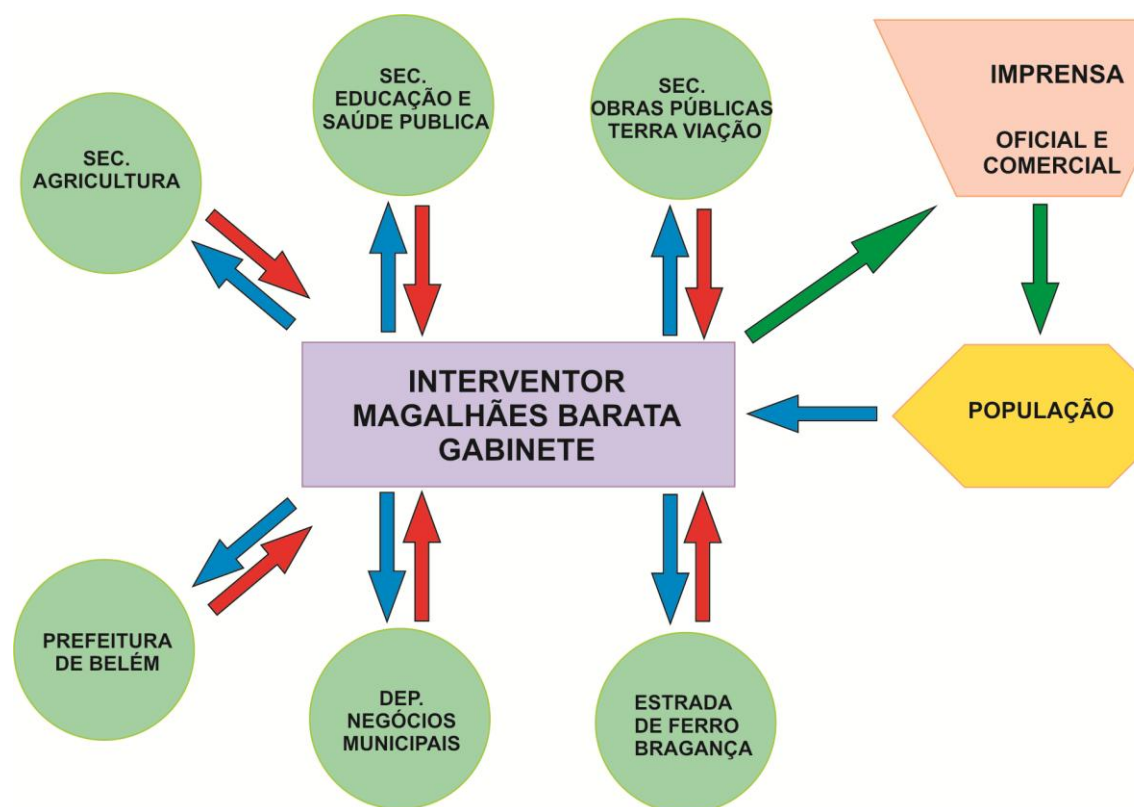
SEC. AGRICULTURA

SEC. EDUCAÇÃO E SAÚDE PUBLICA

SEC. OBRAS PÚBLICAS TERRA VIAÇÃO

IMPRENSA

OFICIAL E COMERCIAL

INTERVENTOR MAGALHÃES BARATA GABINETE

POPULAÇÃO

PREFEITURA DE BELÉM

DEP. NEGÓCIOS MUNICIPAIS

ESTRADA DE FERRO BRAGANÇA